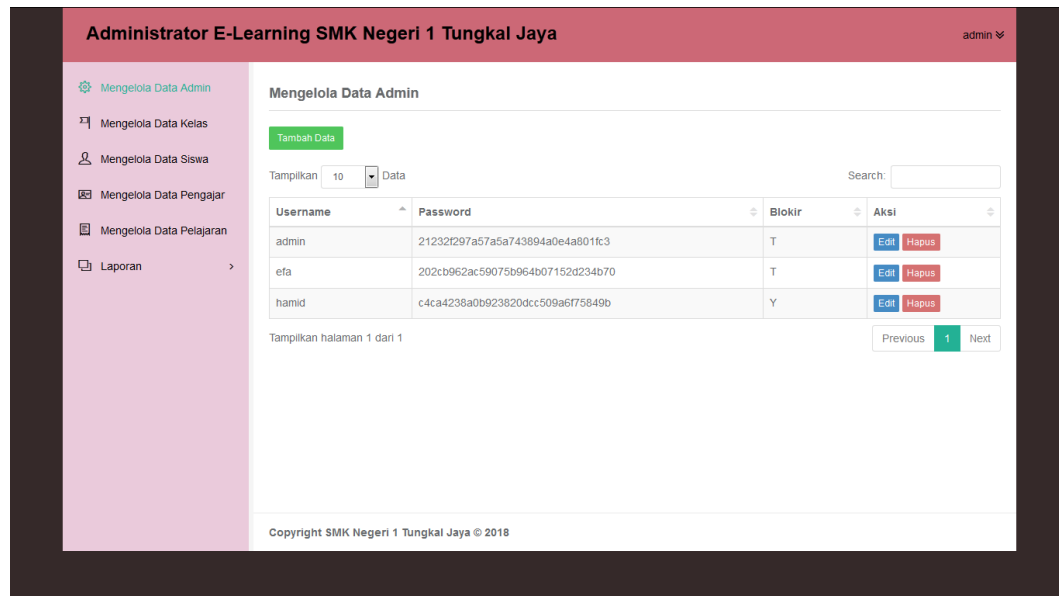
Administrator E-Learning SMK Negeri 1 Tungkal Jaya

admin

Mengelola Data Admin
Mengelola Data Kelas
Mengelola Data Siswa
Mengelola Data Pengajar
Mengelola Data Pelajaran
Laporan >

Mengelola Data Admin

Tambah Data

Tampilkan 10 Data

Search:

| Username | Password | Blokir | Aksi |
|---|---|---|---|
| admin | 21232f297a57a5a743894a0e4a801fc3 | T | Edit Hapus |
| efa | 202cb962ac59075b964b07152d234b70 | T | Edit Hapus |
| hamid | c4ca4238a0b923820dcc509a6f75849b | Y | Edit Hapus |

Tampilkan halaman 1 dari 1

Previous 1 Next

Copyright SMK Negeri 1 Tungkal Jaya © 2018